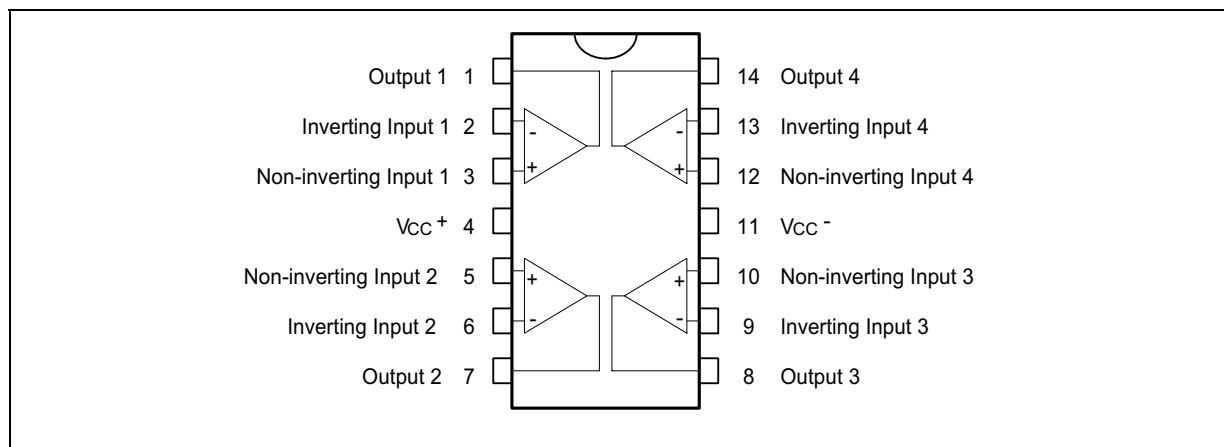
Output 1 1
Inverting Input 1 2
Non-inverting Input 1 3
$V_{CC}^+$ 4
Non-inverting Input 2 5
Inverting Input 2 6
Output 2 7

14 Output 4
13 Inverting Input 4
12 Non-inverting Input 4
11 $V_{CC}^-$
10 Non-inverting Input 3
9 Inverting Input 3
8 Output 3

-
+
-
+
+
-
+
-